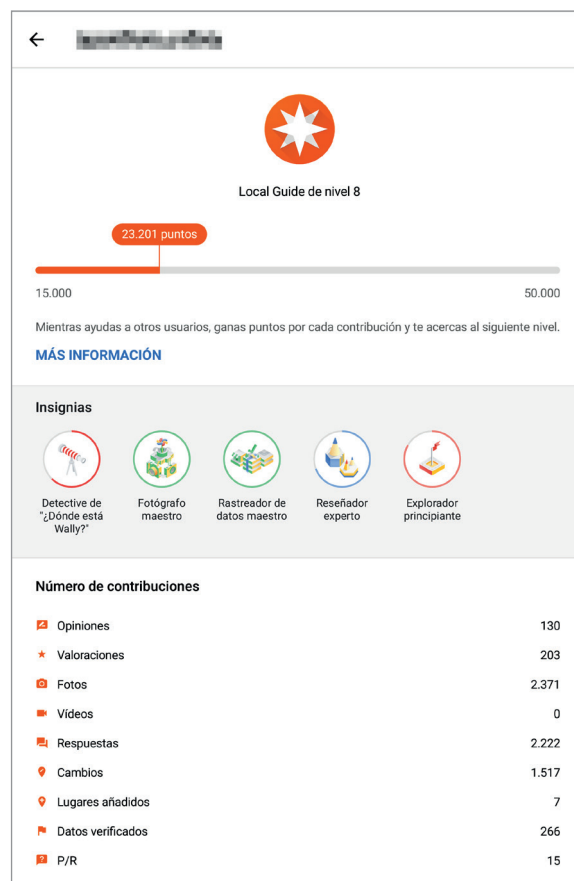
←

Local Guide de nivel 8

23.201 puntos

15.000

50.000

Mientras ayudas a otros usuarios, ganas puntos por cada contribución y te acercas al siguiente nivel.

MÁS INFORMACIÓN

Insignias

Detective de "¿Dónde está Wally?"

Fotógrafo maestro

Rastreador de datos maestro

Reseñador experto

Explorador principiante

Número de contribuciones

| | |
|---|---|
| Opiniones | 130 |
| Valoraciones | 203 |
| Fotos | 2.371 |
| Vídeos | 0 |
| Respuestas | 2.222 |
| Cambios | 1.517 |
| Lugares añadidos | 7 |
| Datos verificados | 266 |
| P/R | 15 |